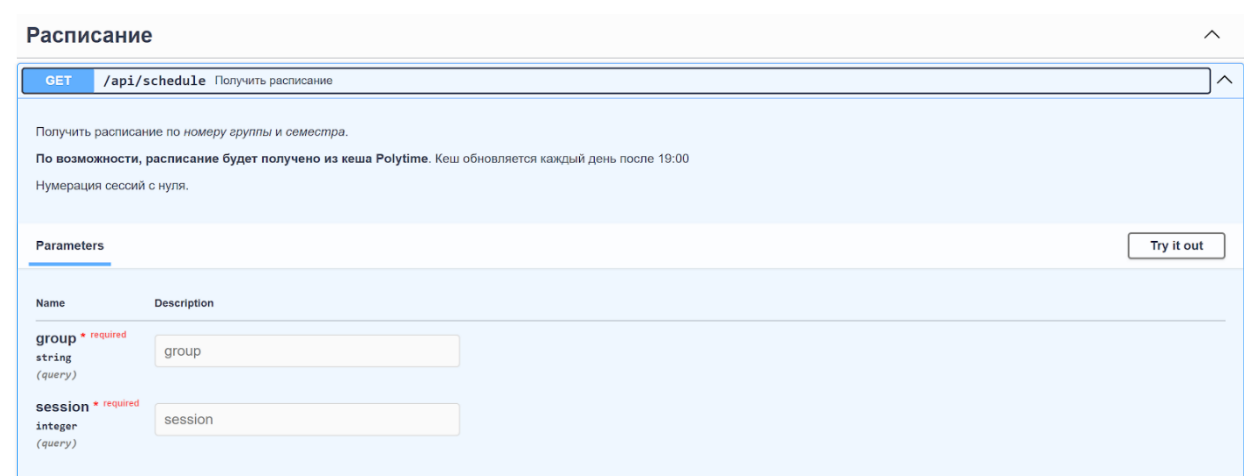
Расписание

GET /api/schedule Получить расписание

Получить расписание по номеру группы и семестра.

По возможности, расписание будет получено из кеша Polytime. Кеш обновляется каждый день после 19:00

Нумерация сессий с нуля.

Parameters

Try it out

| Name | Description |
|---|---|
| group * required string (query) | group |
| session * required integer (query) | session |